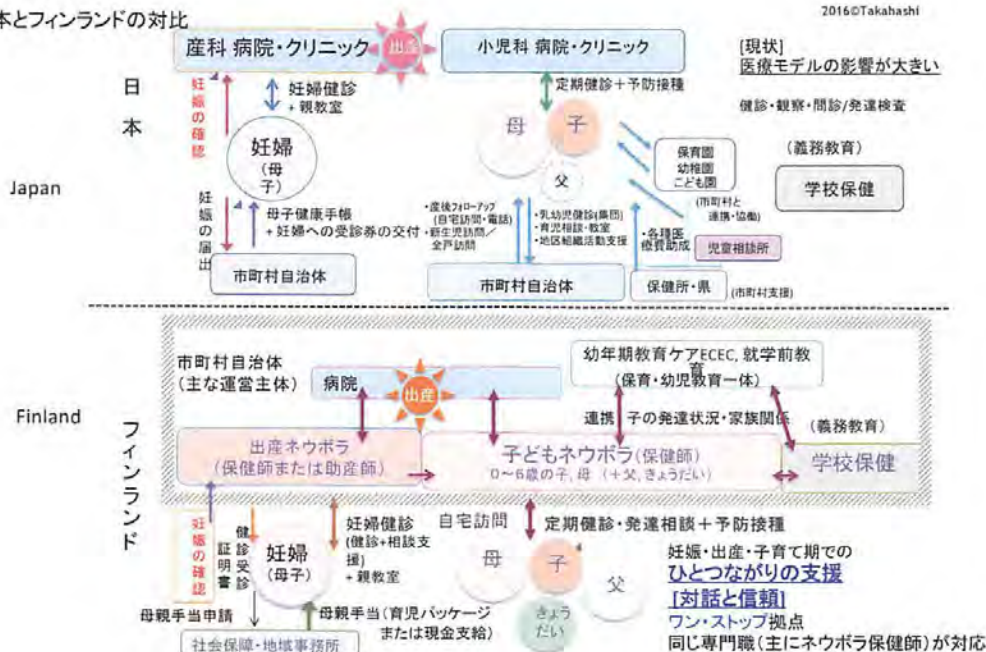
本とフィンランドの対比

2016©Takahashi

日本

Japan

産科 病院・クリニック

出産

小児科 病院・クリニック

[現状]
医療モデルの影響が大きい

健診・観察・問診/発達検査

妊娠の確認

妊婦健診
＋親教室

定期健診＋予防接種

妊婦
(母子)

母

子

父

保育園
幼稚園
こども園

(義務教育)

学校保健

妊娠の届出

母子健康手帳
＋妊婦への受診券の交付

・産後フォローアップ
(自宅訪問・電話)
・新生児訪問/全戸訪問

・乳幼児健診(集団)
・育児相談・教室
・地区組織活動支援

・各種医療費助成

(市町村と連携・協働)

児童相談所

市町村自治体

市町村自治体

保健所・県

(市町村支援)

Finland

フィンランド

市町村自治体
(主な運営主体)

病院

出産

幼年期教育ケアECEC, 就学前教育
(保育・幼児教育一体)

連携 子の発達状況・家族関係

(義務教育)

出産ネウボラ
(保健師または助産師)

子どもネウボラ(保健師)
0～6歳の子, 母 (＋父, きょうだい)

学校保健

妊娠の確認

健診受診証明書

妊婦
(母子)

妊婦健診
(健診＋相談支援)
＋親教室

自宅訪問

定期健診・発達相談＋予防接種

母

子

父

きょうだい

妊娠・出産・子育て期での
ひとつながりの支援
[対話と信頼]
ワン・ストップ拠点
同じ専門職(主にネウボラ保健師)が対応

母親手当申請

母親手当(育児パッケージまたは現金支給)

社会保障・地域事務所